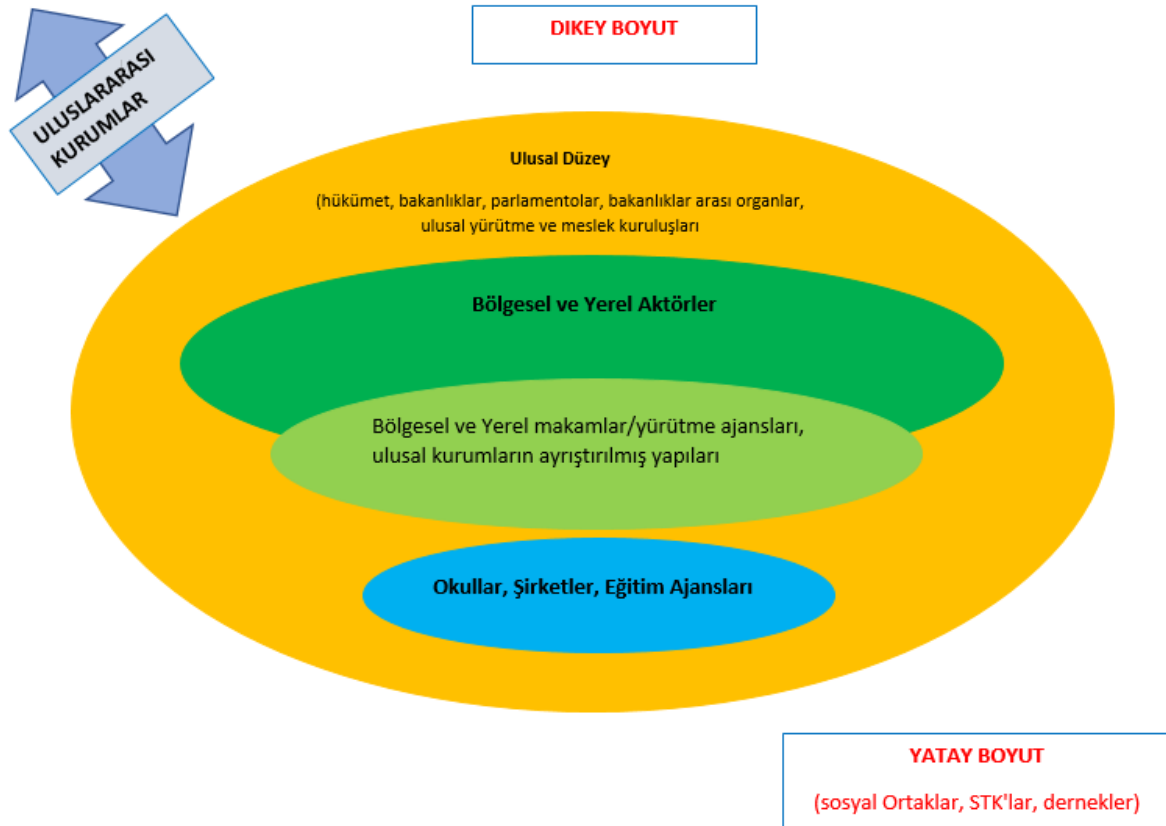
ULUSLARARASI KURUMLAR

DIKEY BOYUT

Ulusal Düzey

(hükümet, bakanlıklar, parlamentolar, bakanlıklar arası organlar, ulusal yürütme ve meslek kuruluşları

Bölgesel ve Yerel Aktörler

Bölgesel ve Yerel makamlar/yürütme ajansları, ulusal kurumların ayrıştırılmış yapıları

Okullar, Şirketler, Eğitim Ajansları

YATAY BOYUT

(sosyal Ortaklar, STK'lar, dernekler)